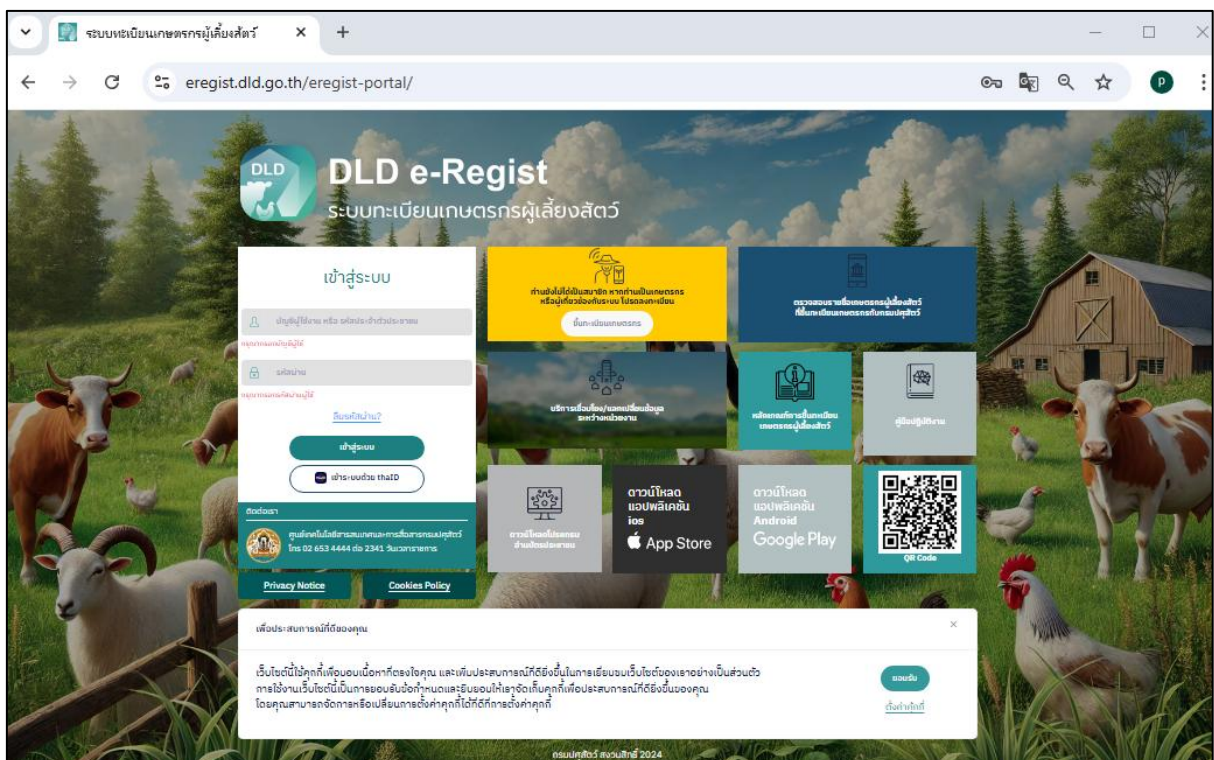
ระบบทะเบียนเกษตรกรผู้เลี้ยงสัตว์ ×

eregist.dld.go.th/eregist-portal/

DLD

DLD e-Regist
ระบบทะเบียนเกษตรกรผู้เลี้ยงสัตว์

เข้าสู่ระบบ

บัญชีผู้ใช้งาน หรือ รหัสประจำตัวประชาชน
กรุณากรอกบัญชีผู้ใช้

รหัสผ่าน
กรุณากรอกรหัสผ่านผู้ใช้

ลืมรหัสผ่าน?

เข้าสู่ระบบ

เข้าระบบด้วย thaID

ติดต่อเรา
ศูนย์เทคโนโลยีสารสนเทศและการสื่อสารกรมปศุสัตว์
โทร 02 653 4444 ต่อ 2341 วันเวลาราชการ

Privacy Notice
Cookies Policy

ท่านยังไม่ได้เป็นสมาชิก หากท่านเป็นเกษตรกร หรือผู้เกี่ยวข้องกับระบบ โปรดลงทะเบียน
ขึ้นทะเบียนเกษตรกร

ตรวจสอบรายชื่อเกษตรกรผู้เลี้ยงสัตว์ ที่ขึ้นทะเบียนเกษตรกรกับกรมปศุสัตว์

บริการเชื่อมโยง/แลกเปลี่ยนข้อมูล ระหว่างหน่วยงาน

หลักเกณฑ์การขึ้นทะเบียน เกษตรกรผู้เลี้ยงสัตว์

คู่มือปฏิบัติงาน

ดาวน์โหลดโปรแกรม สำหรับหน่วยงาน

ดาวน์โหลด แอปพลิเคชัน ios
App Store

ดาวน์โหลด แอปพลิเคชัน Android
Google Play

QR Code

เพื่อประสบการณ์ที่ดีของคุณ ×

เว็บไซต์นี้ใช้คุกกี้เพื่อมอบเนื้อหาที่ตรงใจคุณ และเพิ่มประสบการณ์ที่ดียิ่งขึ้นในการเยี่ยมชมเว็บไซต์ของเราอย่างเป็นส่วนตัว การใช้งานเว็บไซต์นี้เป็นการยอมรับข้อกำหนดและยินยอมให้เราจัดเก็บคุกกี้เพื่อประสบการณ์ที่ดียิ่งขึ้นของคุณ โดยคุณสามารถจัดการหรือเปลี่ยนการตั้งค่าคุกกี้ได้ที่ดีการตั้งค่าคุกกี้

ยอมรับ
ตั้งค่าคุกกี้

กรมปศุสัตว์ สงวนสิทธิ์ 2024